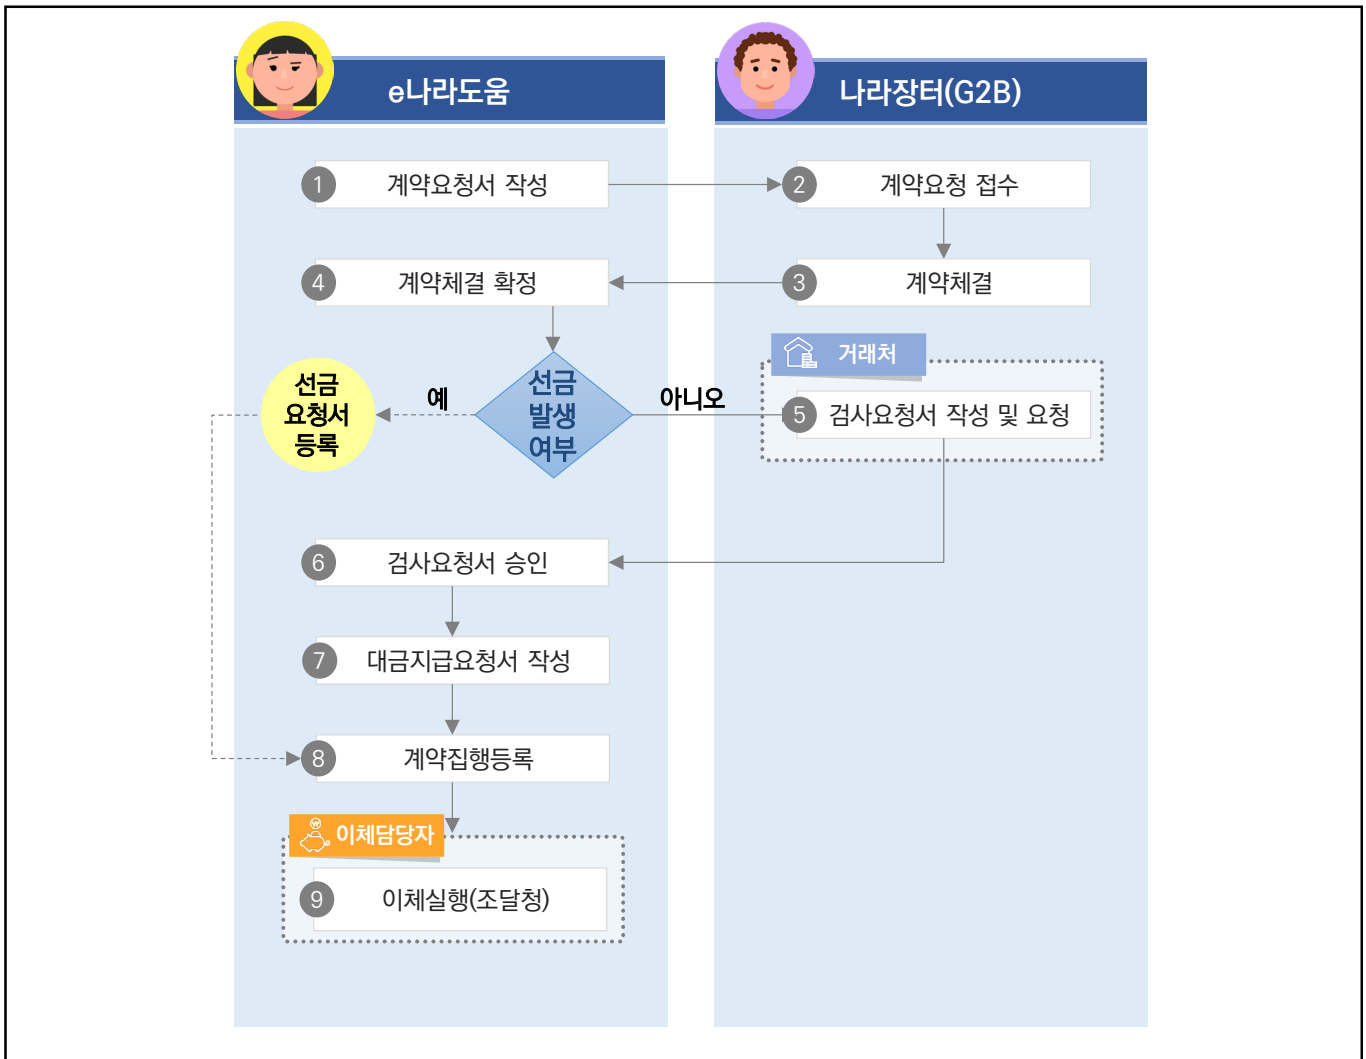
e나라도움

나라장터(G2B)

1 계약요청서 작성

2 계약요청 접수

3 계약체결

4 계약체결 확정

거래처

선금 요청서 등록

예

선금 발생 여부

아니오

5 검사요청서 작성 및 요청

6 검사요청서 승인

7 대금지급요청서 작성

8 계약집행등록

이체담당자

9 이체실행(조달청)